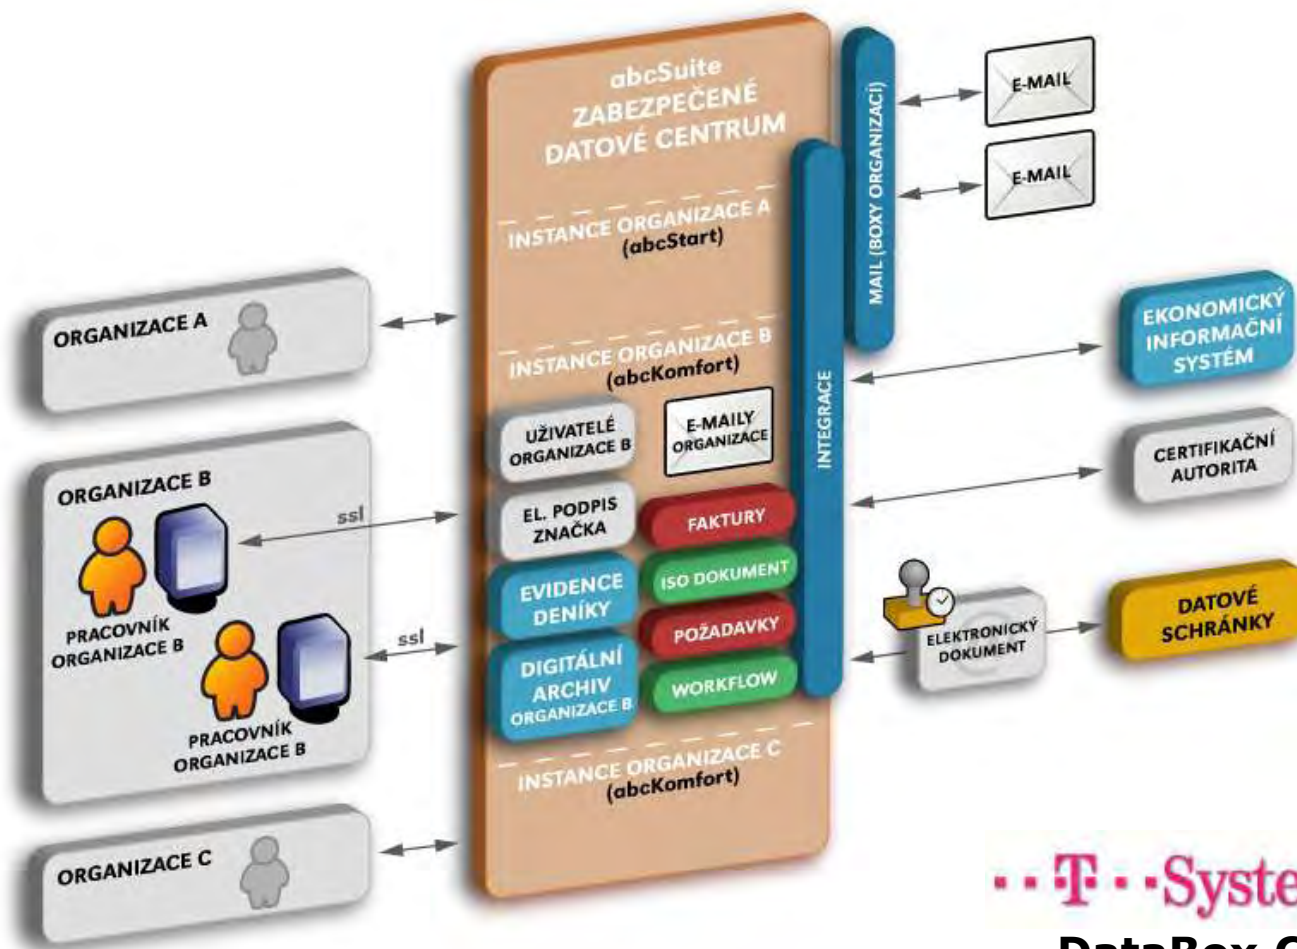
abcSuite
ZABEZPEČENÉ
DATOVÉ CENTRUM

INSTANCE ORGANIZACE A
(abcStart)

INSTANCE ORGANIZACE B
(abcKomfort)

UŽIVATELÉ ORGANIZACE B

E-MAILY ORGANIZACE

EL. PODPIS ZNAČKA

FAKTURY

EVIDENCE DENÍKY

ISO DOKUMENT

POŽADAVKY

DIGITÁLNÍ ARCHIV ORGANIZACE B

WORKFLOW

INSTANCE ORGANIZACE C
(abcKomfort)

MAIL (BOXY ORGANIZACÍ)

INTEGRACE

E-MAIL

E-MAIL

EKONOMICKÝ INFORMAČNÍ SYSTÉM

CERTIFIKAČNÍ AUTORITA

ELEKTRONICKÝ DOKUMENT

DATOVÉ SCHRÁNKY

ORGANIZACE A

ORGANIZACE B

ssl

PRACOVNÍK ORGANIZACE B

ssl

PRACOVNÍK ORGANIZACE B

ORGANIZACE C

T - -Syste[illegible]

DataBox C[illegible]